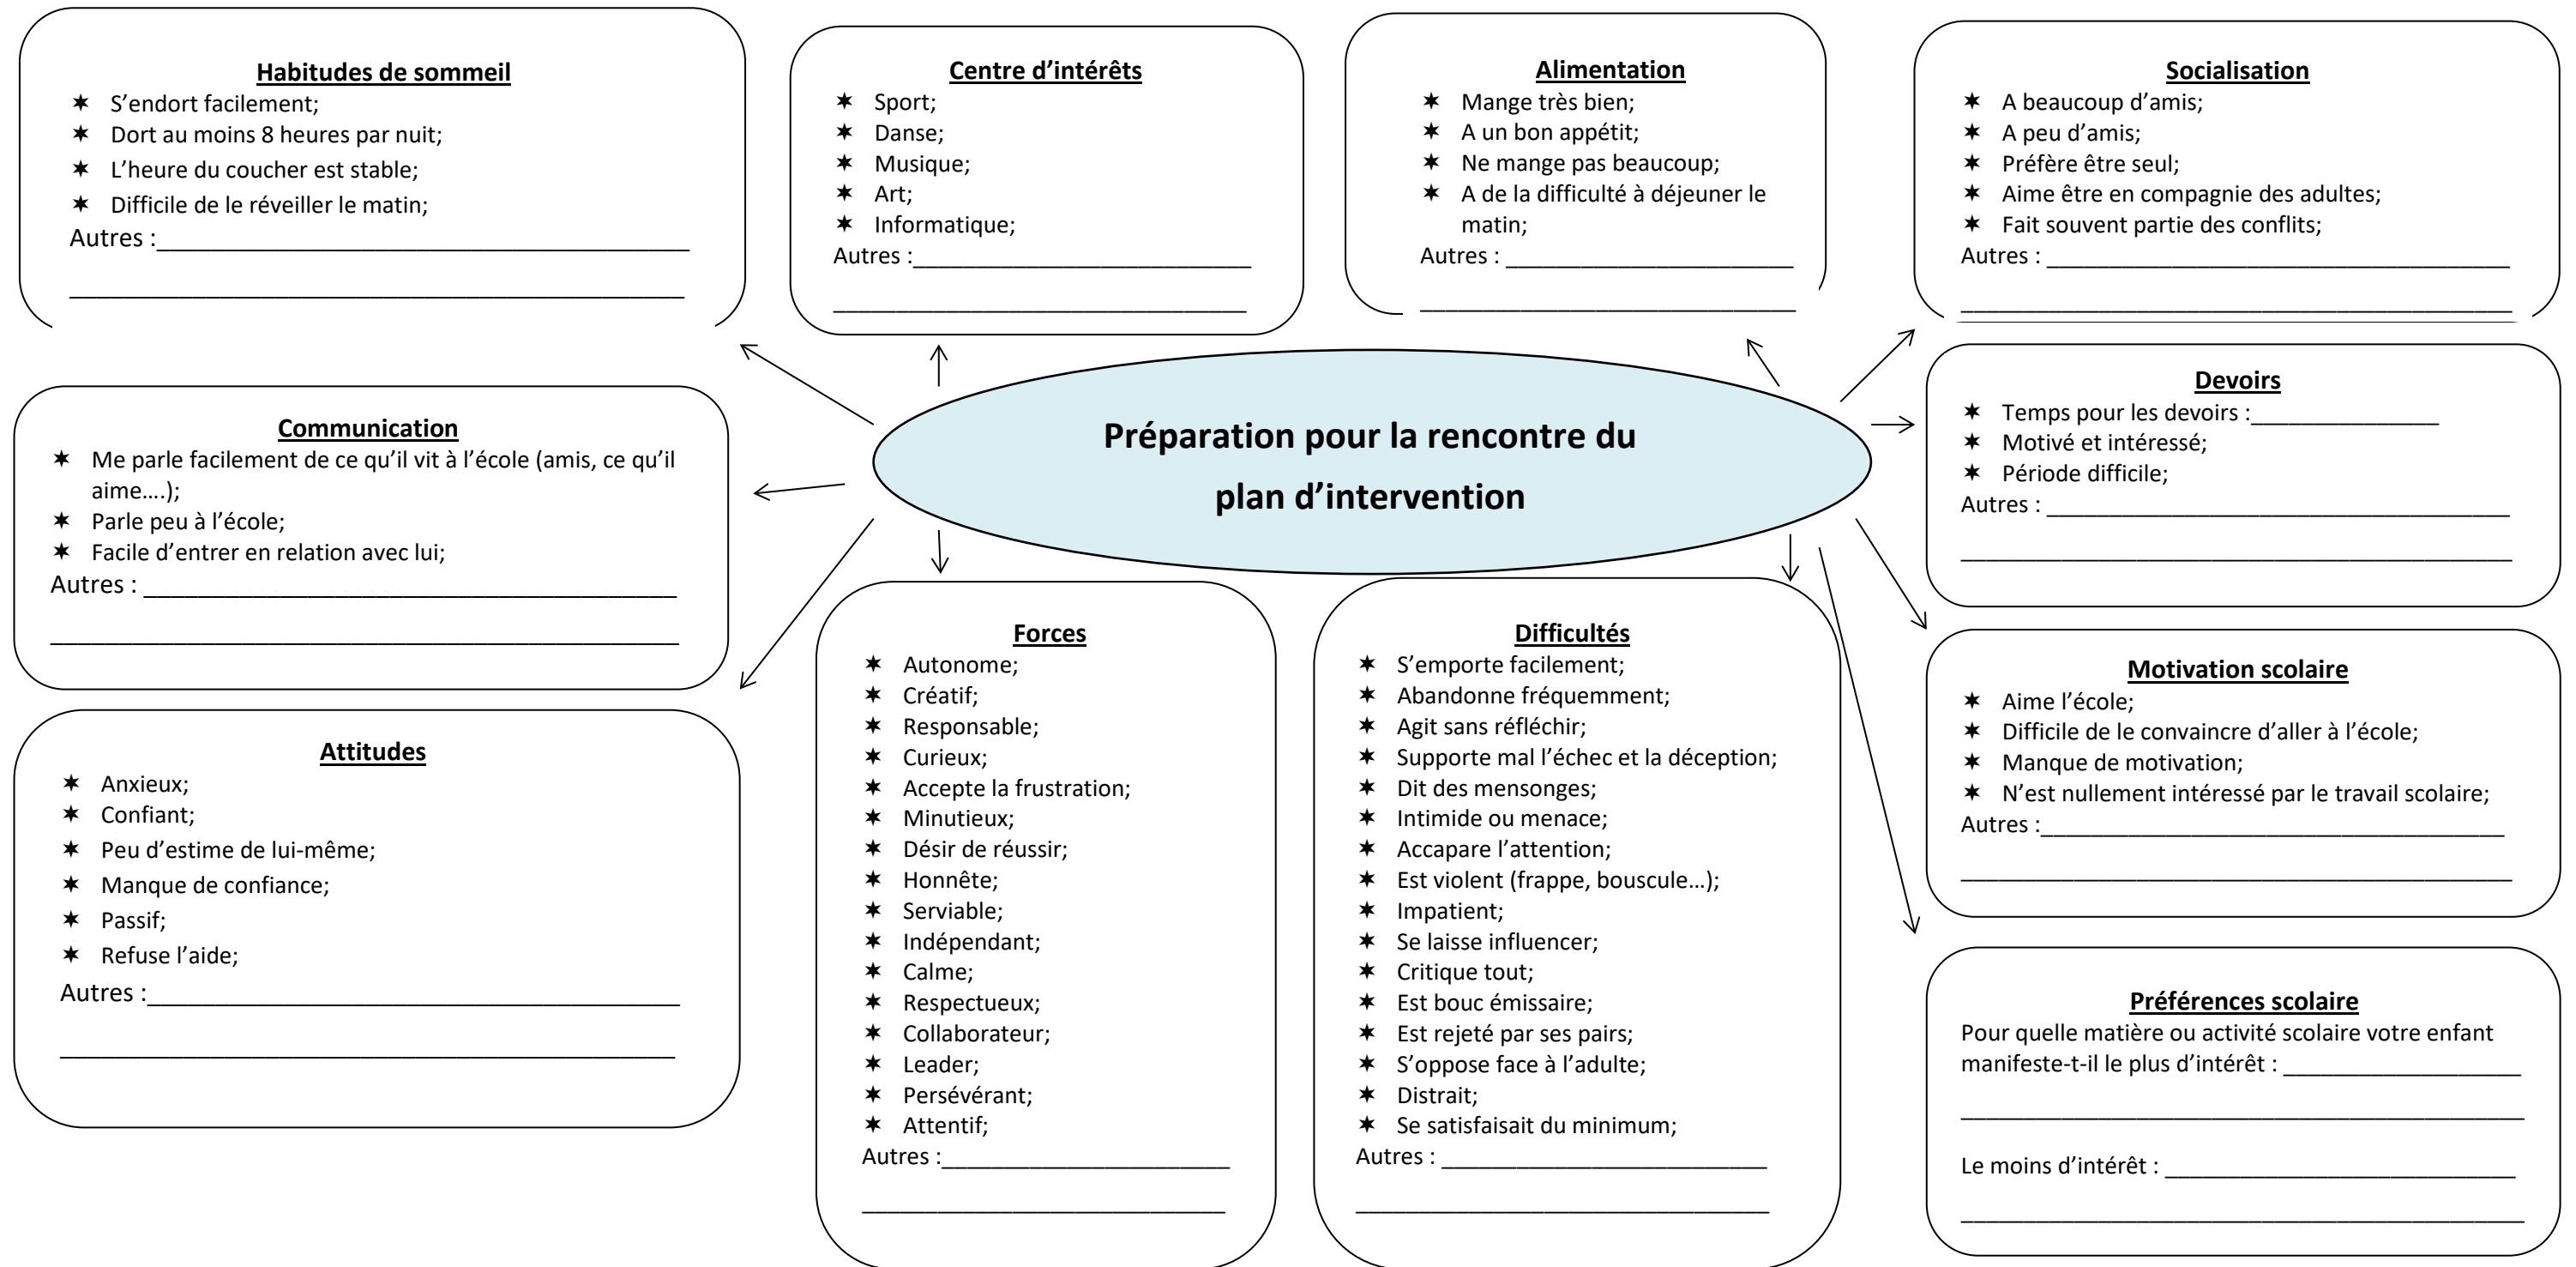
**Habitudes de sommeil**
✶ S'endort facilement;
✶ Dort au moins 8 heures par nuit;
✶ L'heure du coucher est stable;
✶ Difficile de le réveiller le matin;
Autres :______________________________________

______________________________________________

**Centre d'intérêts**
✶ Sport;
✶ Danse;
✶ Musique;
✶ Art;
✶ Informatique;
Autres :_____________________________

_________________________________

**Alimentation**
✶ Mange très bien;
✶ A un bon appétit;
✶ Ne mange pas beaucoup;
✶ A de la difficulté à déjeuner le matin;
Autres : ________________________

_____________________________

**Socialisation**
✶ A beaucoup d'amis;
✶ A peu d'amis;
✶ Préfère être seul;
✶ Aime être en compagnie des adultes;
✶ Fait souvent partie des conflits;
Autres : ___________________________________

______________________________________________

**Préparation pour la rencontre du plan d'intervention**

**Communication**
✶ Me parle facilement de ce qu'il vit à l'école (amis, ce qu'il aime….);
✶ Parle peu à l'école;
✶ Facile d'entrer en relation avec lui;
Autres : ____________________________________

______________________________________________

**Devoirs**
✶ Temps pour les devoirs :_______________
✶ Motivé et intéressé;
✶ Période difficile;
Autres : ___________________________________

______________________________________________

**Attitudes**
✶ Anxieux;
✶ Confiant;
✶ Peu d'estime de lui-même;
✶ Manque de confiance;
✶ Passif;
✶ Refuse l'aide;
Autres :______________________________________

______________________________________________

**Forces**
✶ Autonome;
✶ Créatif;
✶ Responsable;
✶ Curieux;
✶ Accepte la frustration;
✶ Minutieux;
✶ Désir de réussir;
✶ Honnête;
✶ Serviable;
✶ Indépendant;
✶ Calme;
✶ Respectueux;
✶ Collaborateur;
✶ Leader;
✶ Persévérant;
✶ Attentif;
Autres :_______________________

____________________________

**Difficultés**
✶ S'emporte facilement;
✶ Abandonne fréquemment;
✶ Agit sans réfléchir;
✶ Supporte mal l'échec et la déception;
✶ Dit des mensonges;
✶ Intimide ou menace;
✶ Accapare l'attention;
✶ Est violent (frappe, bouscule…);
✶ Impatient;
✶ Se laisse influencer;
✶ Critique tout;
✶ Est bouc émissaire;
✶ Est rejeté par ses pairs;
✶ S'oppose face à l'adulte;
✶ Distrait;
✶ Se satisfaisait du minimum;
Autres : _________________________

________________________________

**Motivation scolaire**
✶ Aime l'école;
✶ Difficile de le convaincre d'aller à l'école;
✶ Manque de motivation;
✶ N'est nullement intéressé par le travail scolaire;
Autres :____________________________________

______________________________________________

**Préférences scolaire**
Pour quelle matière ou activité scolaire votre enfant manifeste-t-il le plus d'intérêt : __________________

______________________________________________

Le moins d'intérêt : ___________________________

______________________________________________